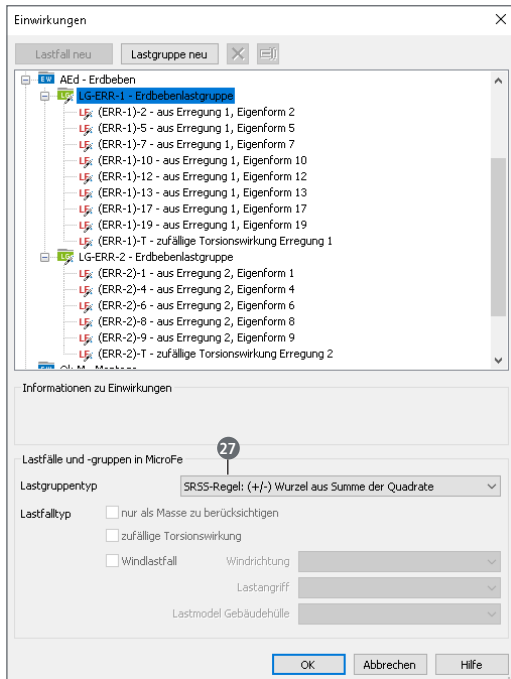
Einwirkungen

Lastfall neu
Lastgruppe neu

EW AEd - Erdbeben
LG LG-ERR-1 - Erdbebenlastgruppe
LF (ERR-1)-2 - aus Erregung 1, Eigenform 2
LF (ERR-1)-5 - aus Erregung 1, Eigenform 5
LF (ERR-1)-7 - aus Erregung 1, Eigenform 7
LF (ERR-1)-10 - aus Erregung 1, Eigenform 10
LF (ERR-1)-12 - aus Erregung 1, Eigenform 12
LF (ERR-1)-13 - aus Erregung 1, Eigenform 13
LF (ERR-1)-17 - aus Erregung 1, Eigenform 17
LF (ERR-1)-19 - aus Erregung 1, Eigenform 19
LF (ERR-1)-T - zufällige Torsionswirkung Erregung 1
LG LG-ERR-2 - Erdbebenlastgruppe
LF (ERR-2)-1 - aus Erregung 2, Eigenform 1
LF (ERR-2)-4 - aus Erregung 2, Eigenform 4
LF (ERR-2)-6 - aus Erregung 2, Eigenform 6
LF (ERR-2)-8 - aus Erregung 2, Eigenform 8
LF (ERR-2)-9 - aus Erregung 2, Eigenform 9
LF (ERR-2)-T - zufällige Torsionswirkung Erregung 2

Informationen zu Einwirkungen

Lastfälle und -gruppen in MicroFe
27
Lastgruppentyp SRSS-Regel: (+/-) Wurzel aus Summe der Quadrate
Lastfalltyp
nur als Masse zu berücksichtigen
zufällige Torsionswirkung
Windlastfall Windrichtung
Lastangriff
Lastmodel Gebäudehülle

OK Abbrechen Hilfe